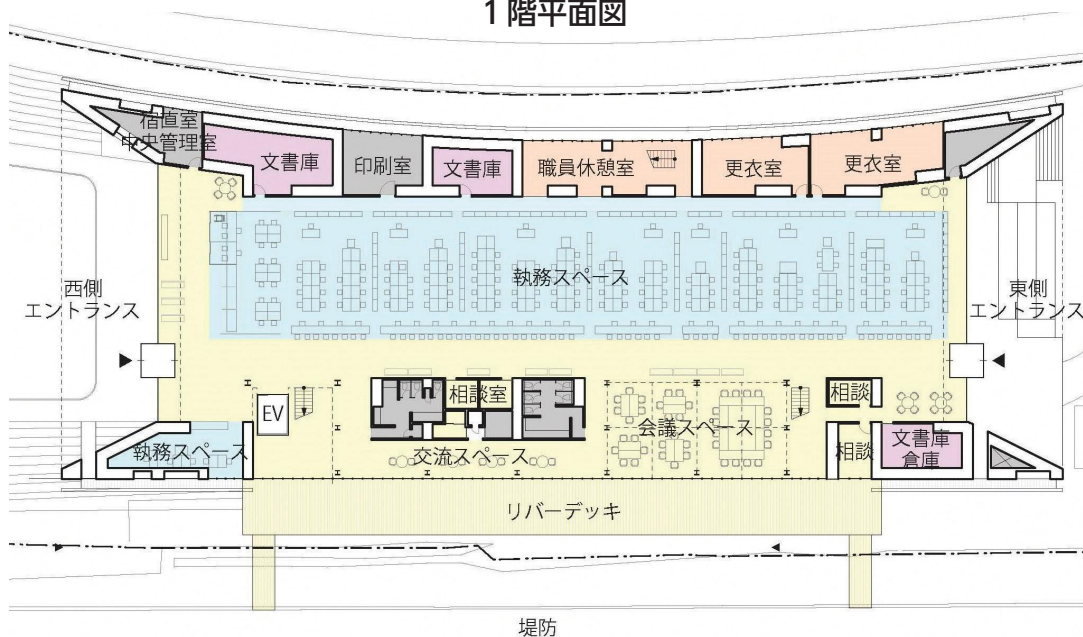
1階平面図

宿直室
中央管理室
文書庫
印刷室
文書庫
職員休憩室
更衣室
更衣室

西側
エントランス

執務スペース

東側
エントランス

EV
相談室
相談
執務スペース
交流スペース
会議スペース
相談
文書庫
倉庫

リバーデッキ

堤防